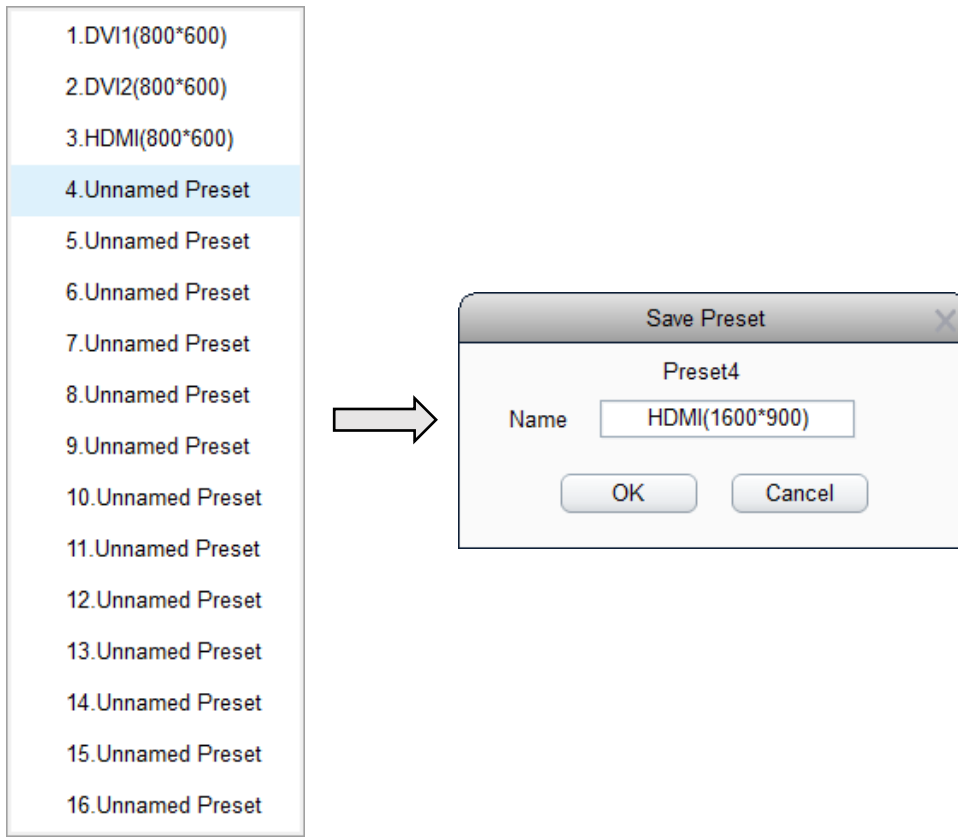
1.DVI1(800*600)
2.DVI2(800*600)
3.HDMI(800*600)
4.Unnamed Preset
5.Unnamed Preset
6.Unnamed Preset
7.Unnamed Preset
8.Unnamed Preset
9.Unnamed Preset
10.Unnamed Preset
11.Unnamed Preset
12.Unnamed Preset
13.Unnamed Preset
14.Unnamed Preset
15.Unnamed Preset
16.Unnamed Preset

Save Preset
Preset4
Name HDMI(1600*900)
OK Cancel